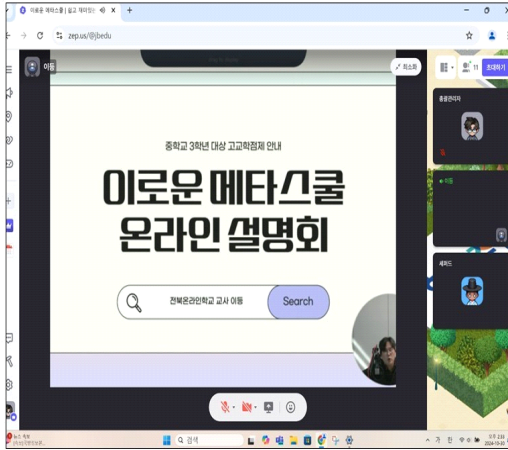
이로운 메타스쿨 | 쉽고 재미있는

zep.us/@jbedu

이동

최소화

중학교 3학년 대상 고교학점제 안내

이로운 메타스쿨 온라인 설명회

전북온라인학교 교사 이동

Search

초대하기

총괄관리자

이동

세미드

검색